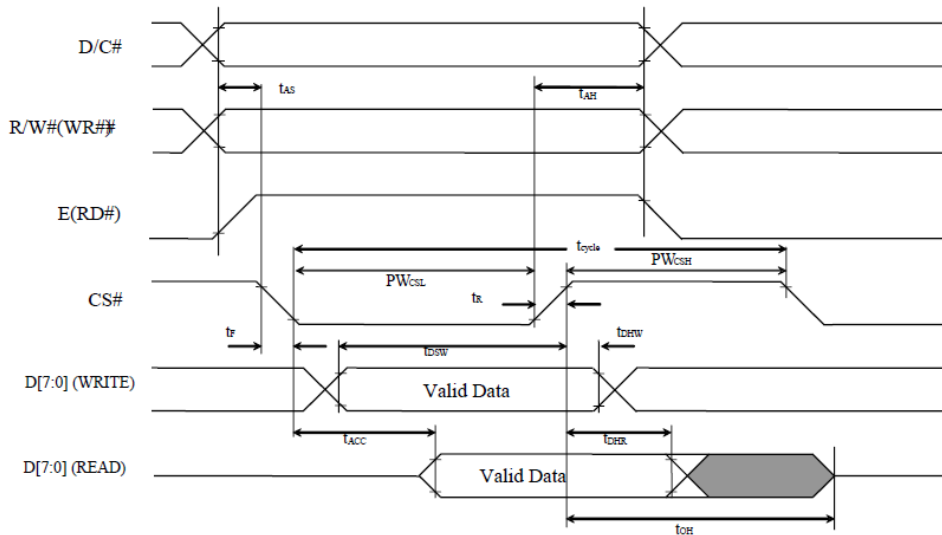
D/C#

$t_{AS}$

$t_{AH}$

R/W#(WR#)

E(RD#)

$t_{cycle}$

$PW_{CSL}$

$PW_{CSH}$

CS#

$t_R$

$t_F$

$t_{DHW}$

$t_{DSW}$

D[7:0] (WRITE)

Valid Data

$t_{ACC}$

$t_{DHR}$

D[7:0] (READ)

Valid Data

$t_{OH}$